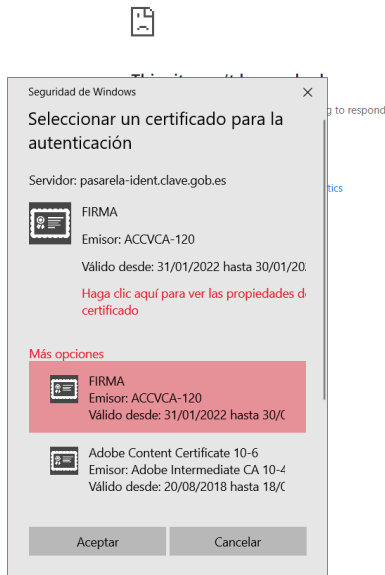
This site can't be reached

g to respond

tics

Seguridad de Windows

Seleccionar un certificado para la autenticación

Servidor: pasarela-ident.clave.gob.es

FIRMA
Emisor: ACCVCA-120
Válido desde: 31/01/2022 hasta 30/01/20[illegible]

Haga clic aquí para ver las propiedades d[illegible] certificado

Más opciones

FIRMA
Emisor: ACCVCA-120
Válido desde: 31/01/2022 hasta 30/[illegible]

Adobe Content Certificate 10-6
Emisor: Adobe Intermediate CA 10-4
Válido desde: 20/08/2018 hasta 18/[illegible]

Aceptar

Cancelar